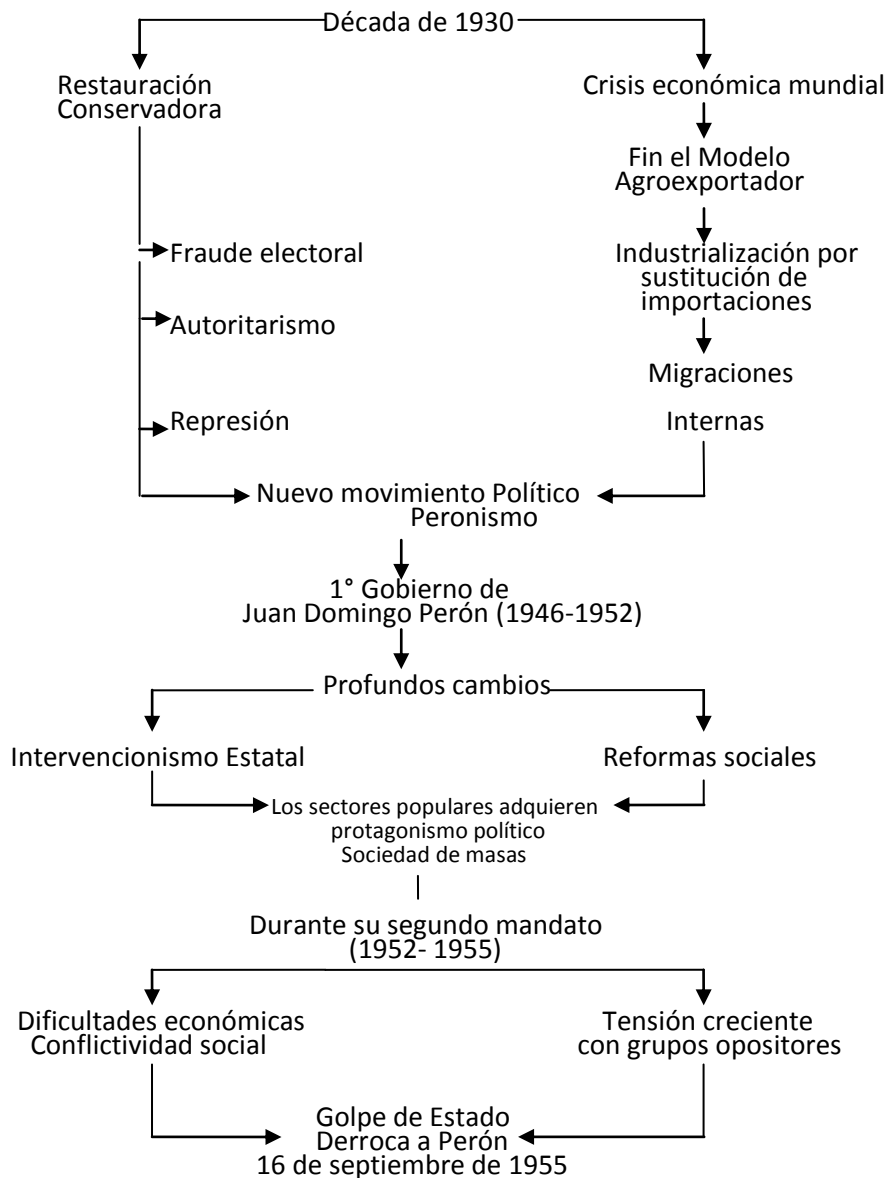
Década de 1930

Restauración Conservadora

Fraude electoral

Autoritarismo

Represión

Crisis económica mundial

Fin el Modelo Agroexportador

Industrialización por sustitución de importaciones

Migraciones

Internas

Nuevo movimiento Político Peronismo

1° Gobierno de Juan Domingo Perón (1946-1952)

Profundos cambios

Intervencionismo Estatal

Reformas sociales

Los sectores populares adquieren protagonismo político Sociedad de masas

Durante su segundo mandato (1952- 1955)

Dificultades económicas Conflictividad social

Tensión creciente con grupos opositores

Golpe de Estado Derroca a Perón 16 de septiembre de 1955